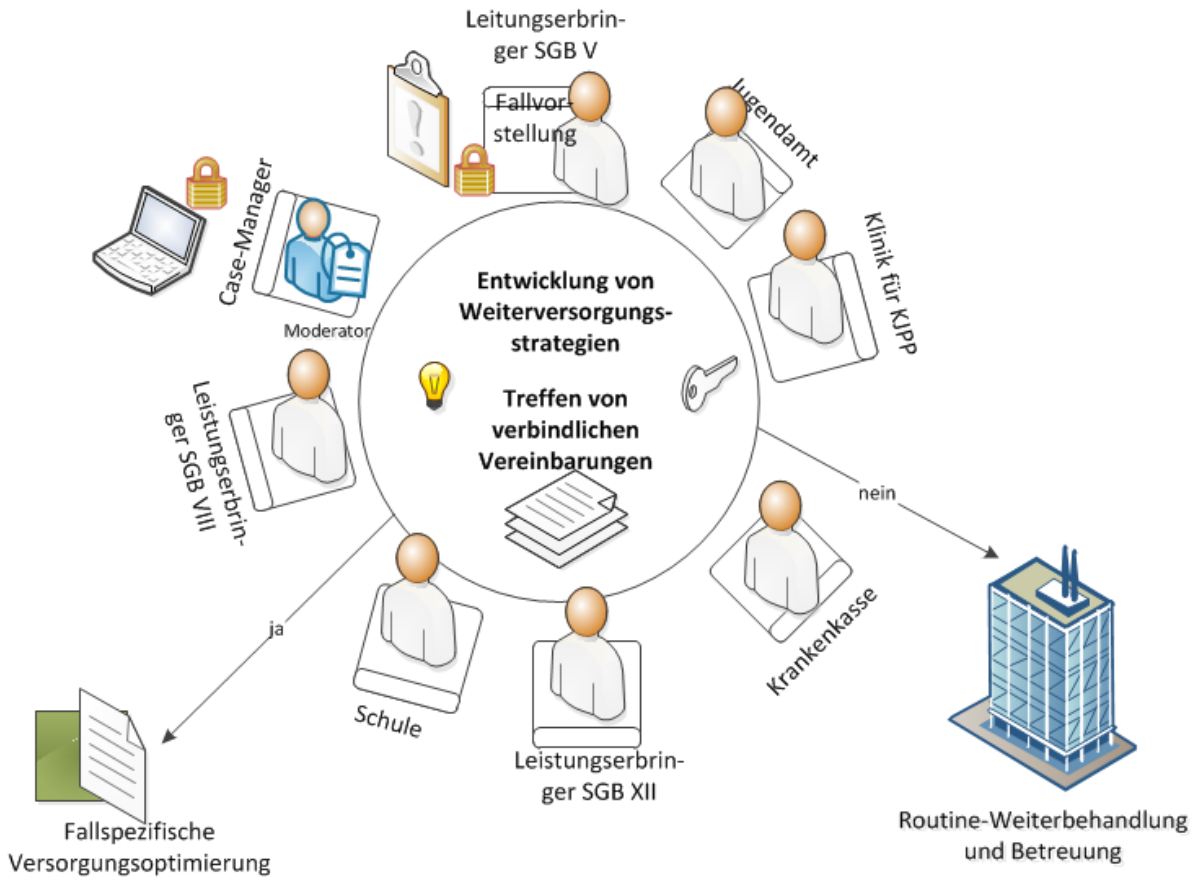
Leitungserbringer SGB V

Fallvorstellung

Jugendamt

Klinik für KJPP

Case-Manager

Moderator

Entwicklung von Weiterversorgungsstrategien

Treffen von verbindlichen Vereinbarungen

Leistungserbringer SGB VIII

nein

Krankenkasse

ja

Schule

Leistungserbringer SGB XII

Fallspezifische Versorgungsoptimierung

Routine-Weiterbehandlung und Betreuung